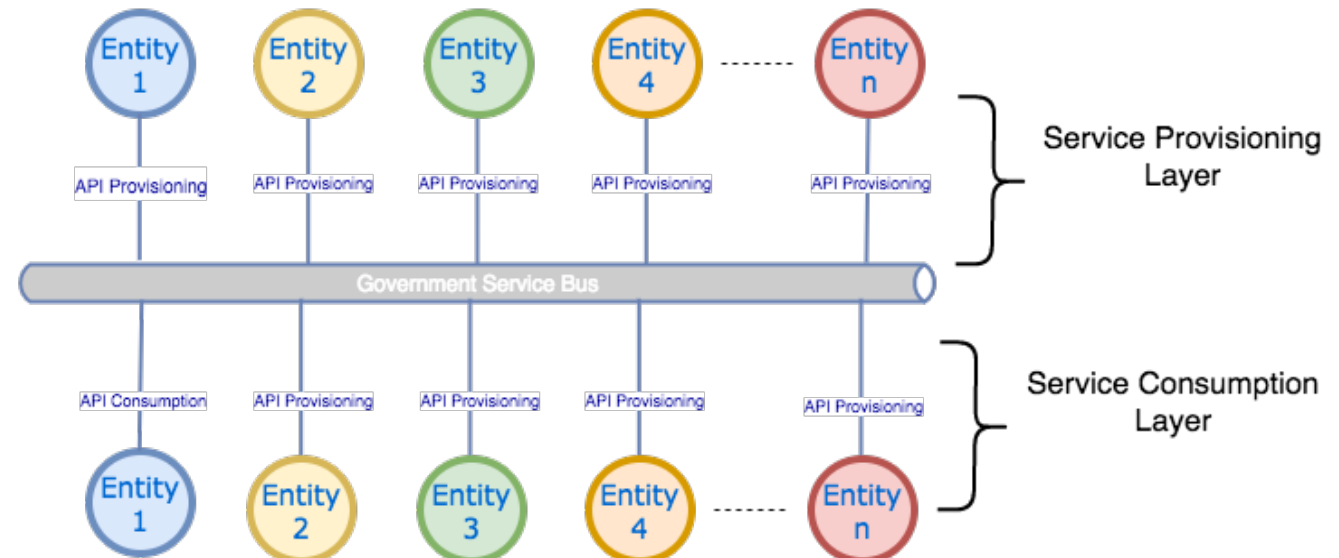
Entity 1

Entity 2

Entity 3

Entity 4

-------

Entity n

API Provisioning

API Provisioning

API Provisioning

API Provisioning

API Provisioning

Service Provisioning Layer

Government Service Bus

API Consumption

API Provisioning

API Provisioning

API Provisioning

API Provisioning

Service Consumption Layer

Entity 1

Entity 2

Entity 3

Entity 4

-------

Entity n